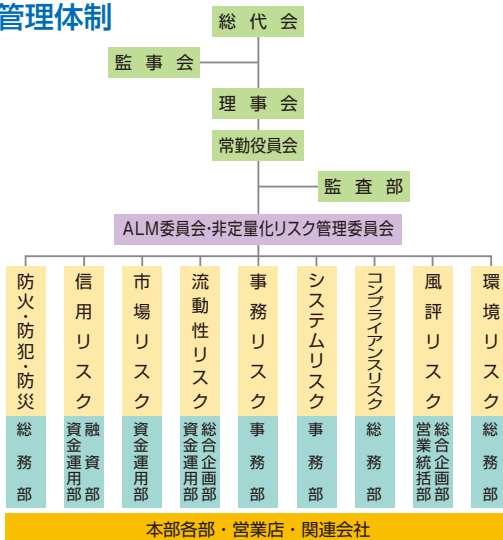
管理体制

総代会

監事会

理事会

常勤役員会

監査部

ALM委員会・非定量化リスク管理委員会

防火・防犯・防災

総務部

信用リスク

融資部
資金運用部

市場リスク

資金運用部

流動性リスク

総合企画部
資金運用部

事務リスク

事務部

システムリスク

事務部

コンプライアンスリスク

総務部

風評リスク

総合企画部
営業統括部

環境リスク

総務部

本部各部・営業店・関連会社